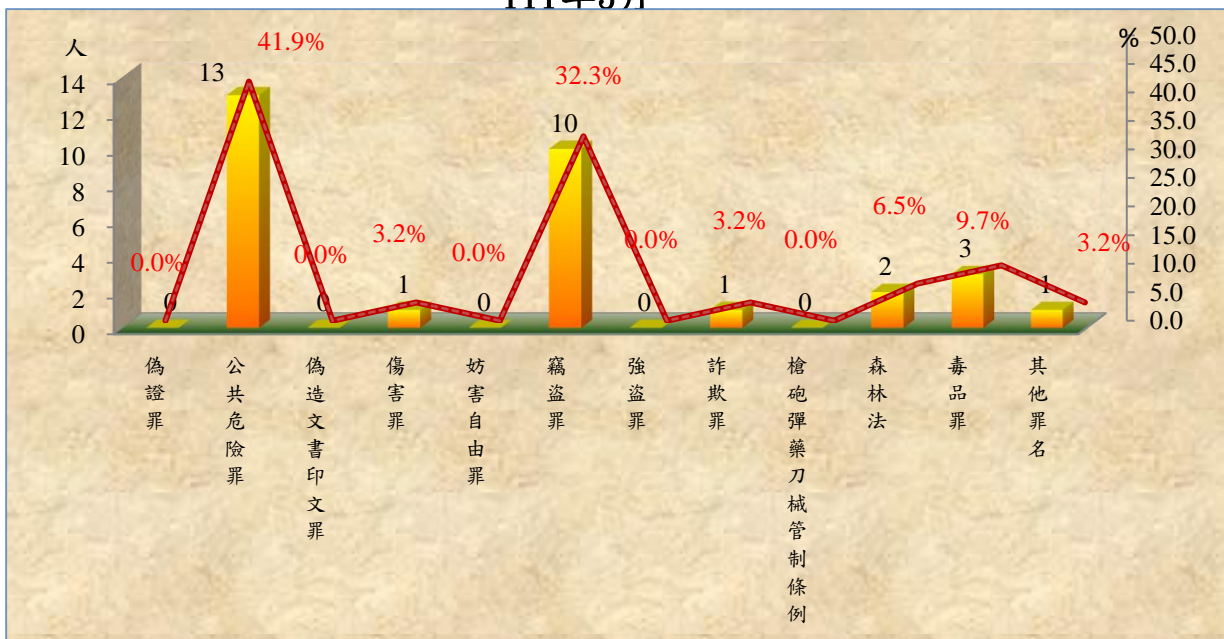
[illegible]

人

14
12
10
8
6
4
2
0

% 50.0
45.0
40.0
35.0
30.0
25.0
20.0
15.0
10.0
5.0
0.0

0.0%
0
13
41.9%
0.0%
0
3.2%
1
0.0%
0
32.3%
10
0.0%
0
3.2%
1
0.0%
0
6.5%
2
9.7%
3
3.2%
1

偽證罪
公共危險罪
偽造文書印文罪
傷害罪
妨害自由罪
竊盜罪
強盜罪
詐欺罪
槍砲彈藥刀械管制條例
森林法
毒品罪
其他罪名